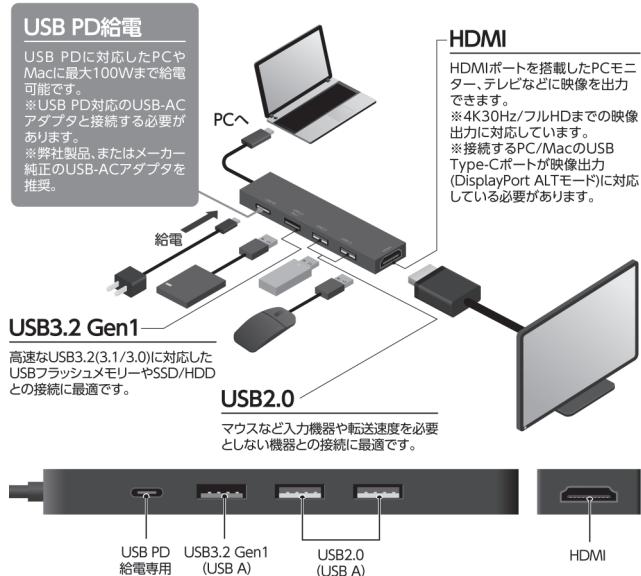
USB PD給電

USB PDに対応したPCやMacに最大100Wまで給電可能です。
※USB PD対応のUSB-ACアダプタと接続する必要があります。
※弊社製品、またはメーカー純正のUSB-ACアダプタを推奨。

PCへ

給電

HDMI

HDMIポートを搭載したPCモニター、テレビなどに映像を出力できます。
※4K30Hz/フルHDまでの映像出力に対応しています。
※接続するPC/MacのUSB Type-Cポートが映像出力(DisplayPort ALTモード)に対応している必要があります。

USB3.2 Gen1

高速なUSB3.2(3.1/3.0)に対応したUSBフラッシュメモリーやSSD/HDDとの接続に最適です。

USB2.0

マウスなど入力機器や転送速度を必要としない機器との接続に最適です。

USB PD
給電専用

USB3.2 Gen1
(USB A)

USB2.0
(USB A)

HDMI